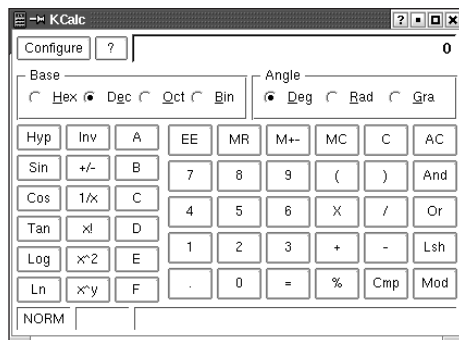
KCalc

Configure ? 0

Base
Hex Dec Oct Bin

Angle
Deg Rad Gra

| Hyp | Inv | A | EE | MR | M+- | MC | C | AC |
|---|---|---|---|---|---|---|---|---|
| Sin | +/- | B | 7 | 8 | 9 | ( | ) | And |
| Cos | 1/x | C | 4 | 5 | 6 | X | / | Or |
| Tan | x! | D | 1 | 2 | 3 | + | - | Lsh |
| Log | x^2 | E | . | 0 | = | % | Cmp | Mod |
| Ln | x^y | F | | | | | | |

NORM